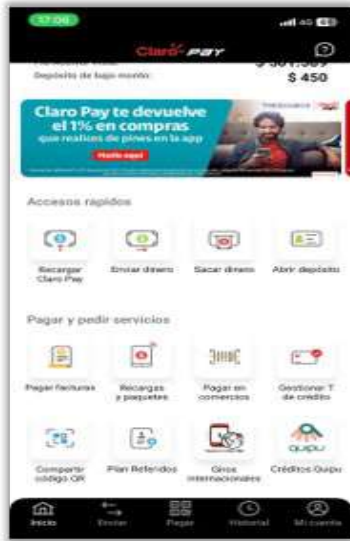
17:06

Claro PAY

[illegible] $ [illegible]
Depósito de bajo monto: $ 450

Claro Pay te devuelve el 1% en compras que realices de pines en la app
Hacelo aquí

Accesos rápidos

Recargar Claro Pay
Enviar dinero
Sacar dinero
Abrir depósito

Pagar y pedir servicios

Pagar facturas
Recargas y paquetes
Pagar en comercios
Gestionar T. de crédito
Compartir código QR
Plan Referidos
Giros internacionales
quipu
Créditos Quipu

Inicio
Enviar
Pagar
Historial
Mi cuenta